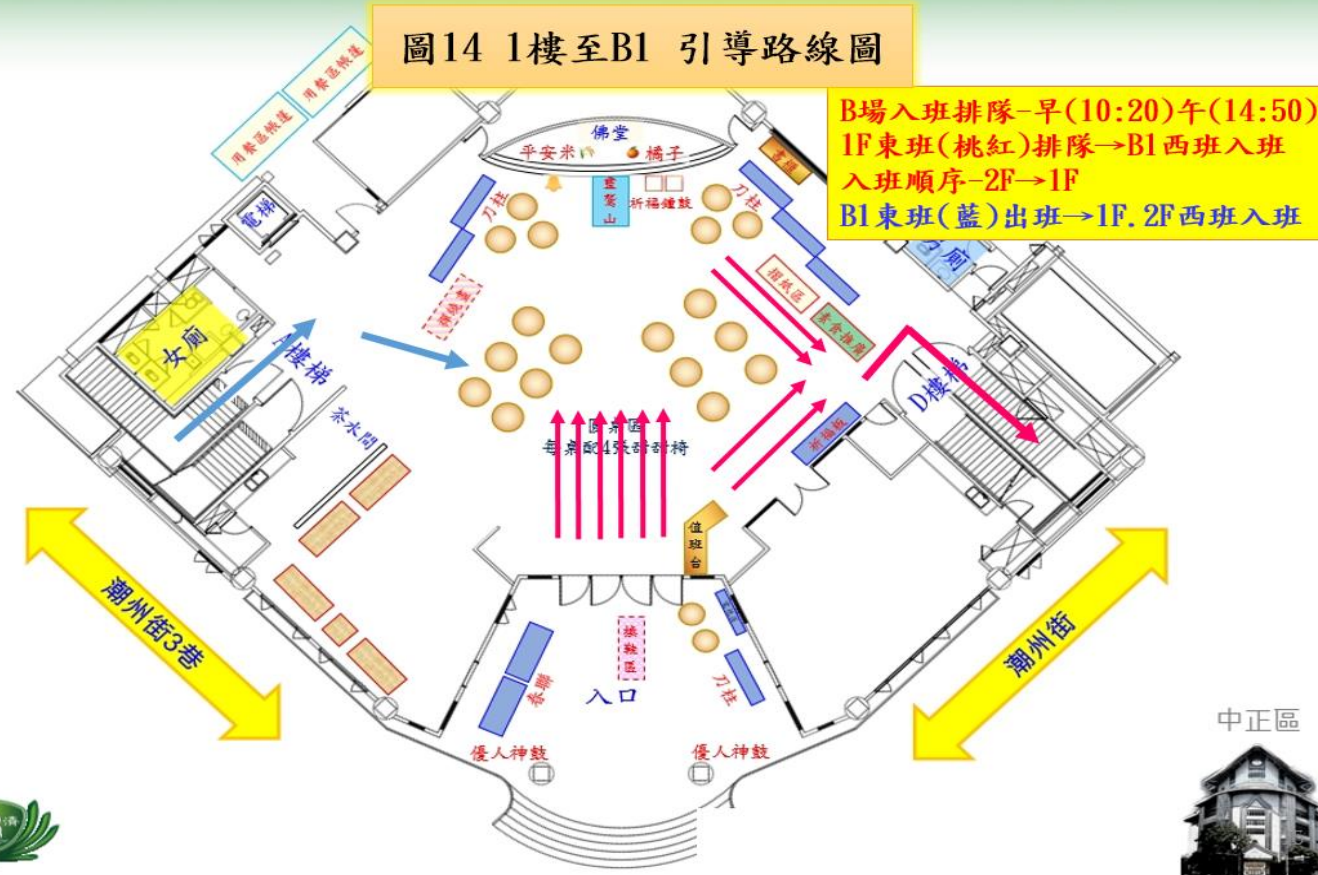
圖14 1樓至B1 引導路線圖

B場入班排隊-早(10:20)午(14:50)
1F東班(桃紅)排隊→B1西班入班
入班順序-2F→1F
B1東班(藍)出班→1F.2F西班入班

用餐區桃道
用餐區桃道
佛堂
平安米
橘子
靈鷲山
祈福鐘鼓
刀柱
刀柱
電梯
廁
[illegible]
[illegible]
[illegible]
女廁
A樓梯
D樓梯
茶水間
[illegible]區
每桌配4張討討椅
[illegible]
值班台
刀柱
刀柱
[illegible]
入口
優人神鼓
優人神鼓
潮州街3巷
潮州街
中正區